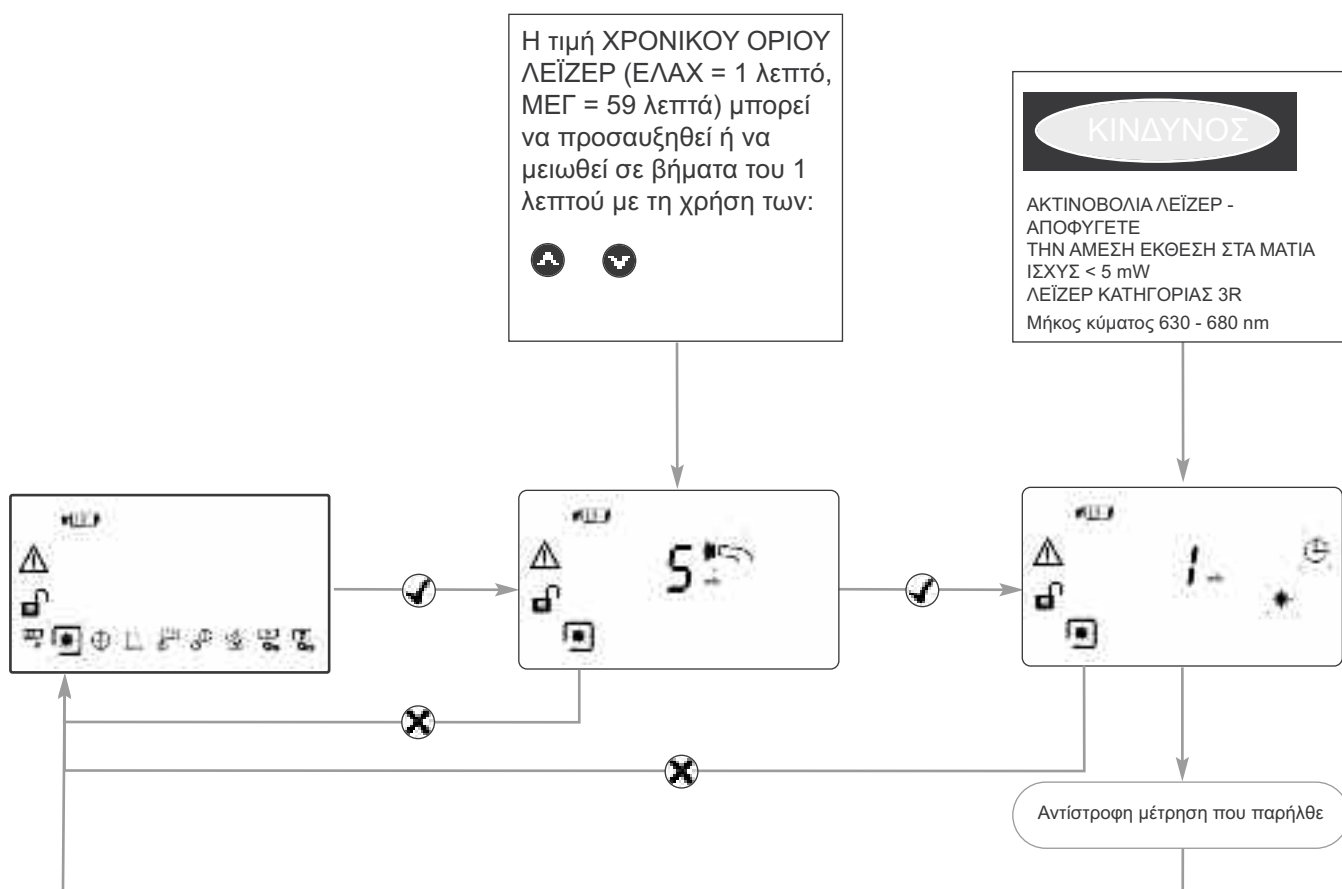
Η τιμή ΧΡΟΝΙΚΟΥ ΟΡΙΟΥ ΛΕΪΖΕΡ (ΕΛΑΧ = 1 λεπτό, ΜΕΓ = 59 λεπτά) μπορεί να προσαυξηθεί ή να μειωθεί σε βήματα του 1 λεπτού με τη χρήση των:

ΚΙΝΔΥΝΟΣ

ΑΚΤΙΝΟΒΟΛΙΑ ΛΕΪΖΕΡ - ΑΠΟΦΥΓΕΤΕ ΤΗΝ ΑΜΕΣΗ ΕΚΘΕΣΗ ΣΤΑ ΜΑΤΙΑ
ΙΣΧΥΣ < 5 mW
ΛΕΪΖΕΡ ΚΑΤΗΓΟΡΙΑΣ 3R
Μήκος κύματος 630 - 680 nm

5

1

Αντίστροφη μέτρηση που παρήλθε